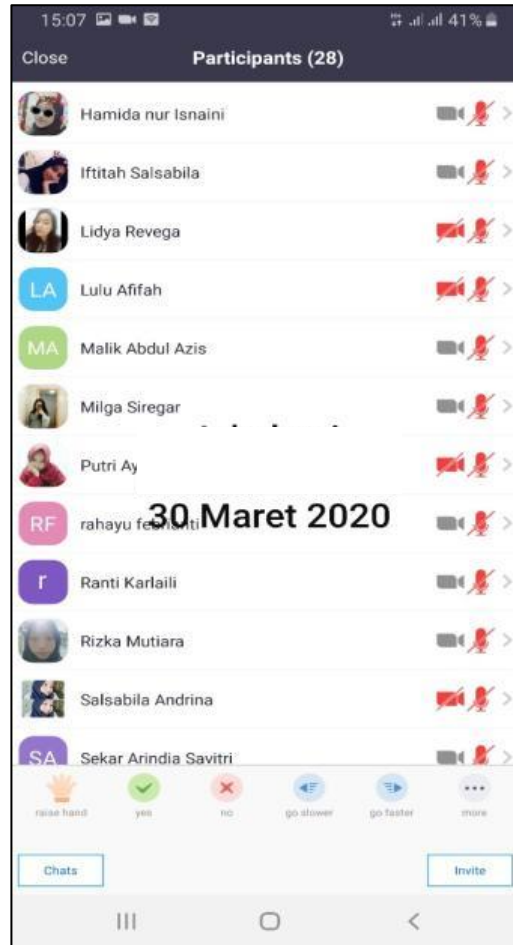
15:07

41%

Close

Participants (28)

Hamida nur Isnaini

Iftitah Salsabila

Lidya Revega

LA Lulu Afifah

MA Malik Abdul Azis

Milga Siregar

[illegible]

Putri Ay

RF rahayu febr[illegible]

30 Maret 2020

r Ranti Karlaili

Rizka Mutiara

Salsabila Andrina

SA Sekar Arindia Savitri

raise hand

yes

no

go slower

go faster

more

Chats

Invite